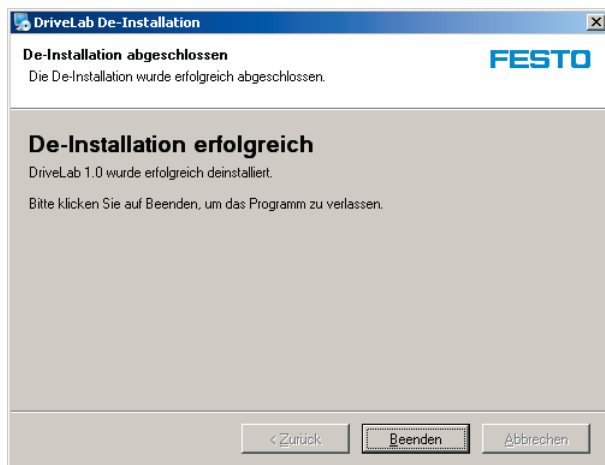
DriveLab De-Installation

×

De-Installation abgeschlossen

Die De-Installation wurde erfolgreich abgeschlossen.

FESTO

De-Installation erfolgreich

DriveLab 1.0 wurde erfolgreich deinstalliert.

Bitte klicken Sie auf Beenden, um das Programm zu verlassen.

< Zurück

Beenden

Abbrechen